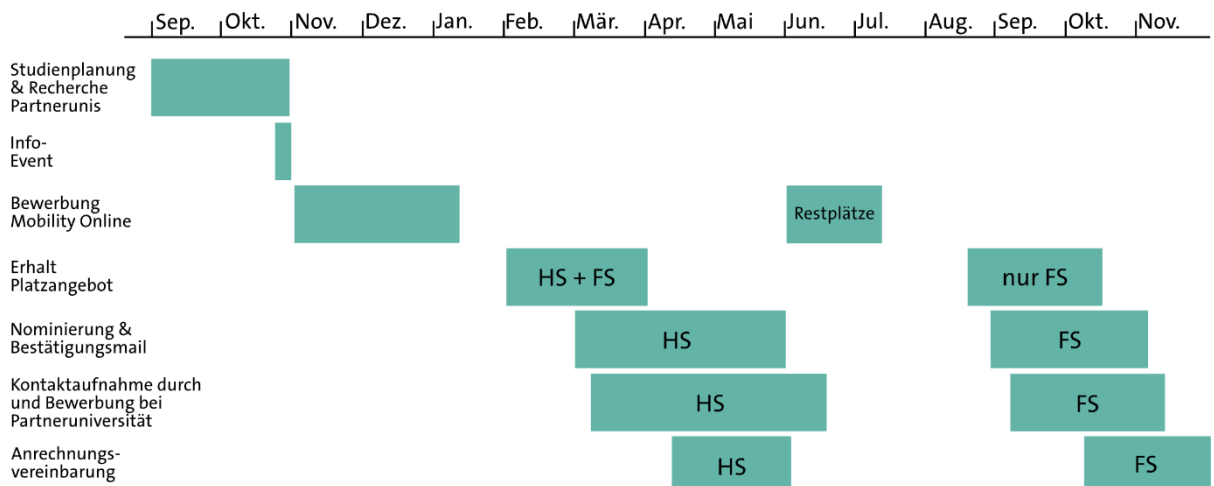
Sep. Okt. Nov. Dez. Jan. Feb. Mär. Apr. Mai Jun. Jul. Aug. Sep. Okt. Nov.

Studienplanung & Recherche Partnerunis

Info-Event

Bewerbung Mobility Online

Restplätze

Erhalt Platzangebot

HS + FS

nur FS

Nominierung & Bestätigungsmail

HS

FS

Kontaktaufnahme durch und Bewerbung bei Partneruniversität

HS

FS

Anrechnungsvereinbarung

HS

FS